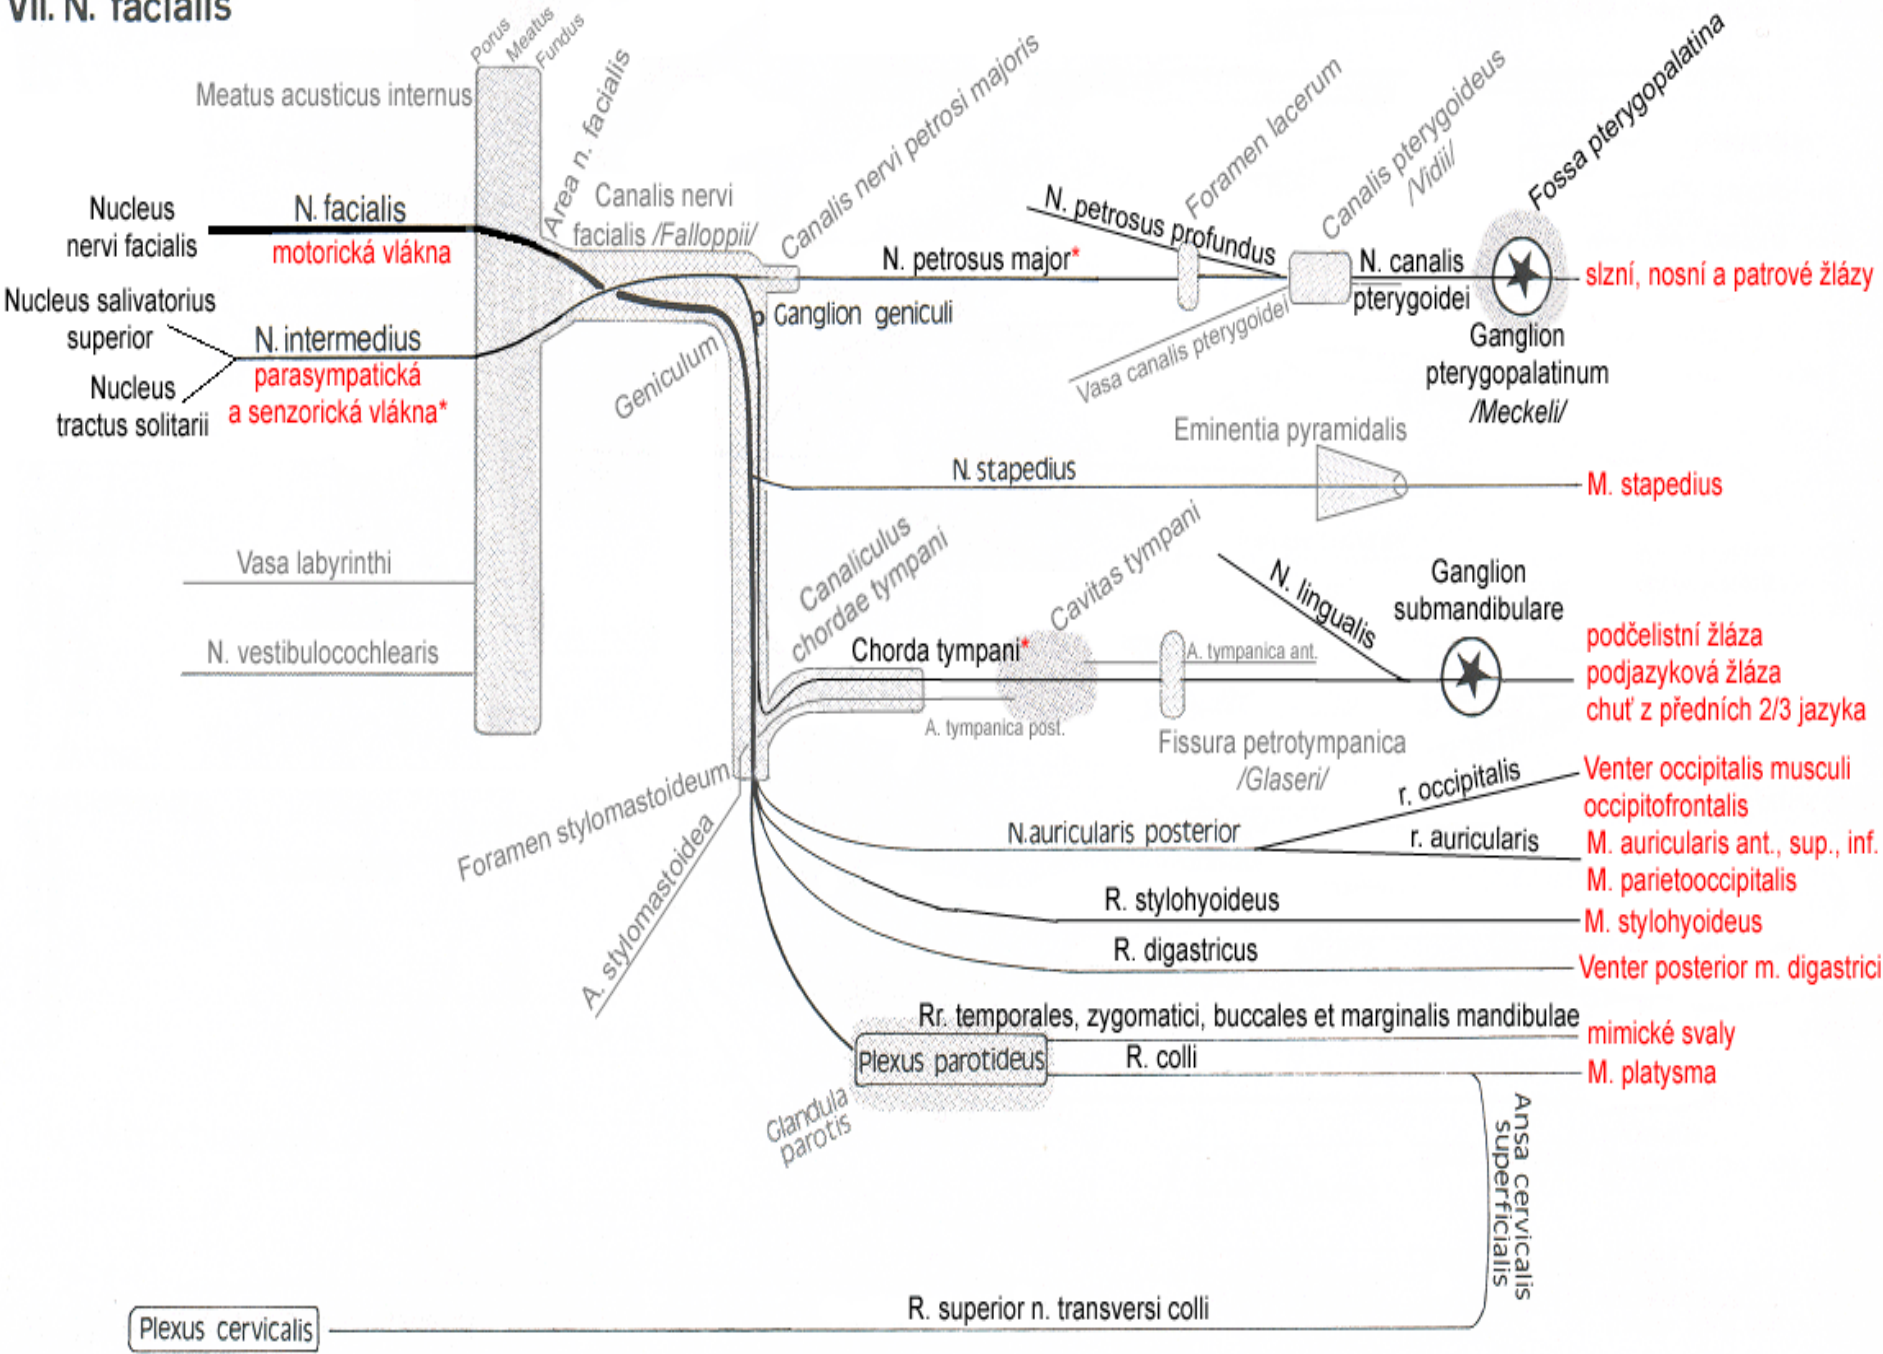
VII. N. facialis

Porus
Meatus
Fundus
Meatus acusticus internus
Area n. facialis
Canalis nervi facialis /Falloppii/
Canalis nervi petrosi majoris
Foramen lacerum
Canalis pterygoideus /Vidii/
Fossa pterygopalatina

Nucleus nervi facialis
N. facialis
motorická vlákna
Nucleus salivatorius superior
N. intermedius
parasympatická a senzorická vlákna*
Nucleus tractus solitarii

N. petrosus profundus
N. petrosus major*
N. canalis pterygoidei
slzní, nosní a patrové žlázy
Ganglion geniculi
Vasa canalis pterygoidei
Ganglion pterygopalatinum /Meckeli/
Geniculum

Eminentia pyramidalis
N. stapedius
M. stapedius

Vasa labyrinthi
N. vestibulocochlearis

Canaliculus chordae tympani
Cavitas tympani
N. lingualis
Ganglion submandibulare
Chorda tympani*
A. tympanica ant.
podčelistní žláza
podjazyková žláza
chuť z předních 2/3 jazyka
A. tympanica post.
Fissura petrotympanica /Glaseri/

Foramen stylomastoideum
A. stylomastoidea
r. occipitalis
Venter occipitalis musculi occipitofrontalis
N.auricularis posterior
r. auricularis
M. auricularis ant., sup., inf.
M. parietooccipitalis
R. stylohyoideus
M. stylohyoideus
R. digastricus
Venter posterior m. digastrici

Rr. temporales, zygomatici, buccales et marginalis mandibulae
mimické svaly
Plexus parotideus
R. colli
M. platysma
Glandula parotis
Ansa cervicalis superficialis

Plexus cervicalis
R. superior n. transversi colli